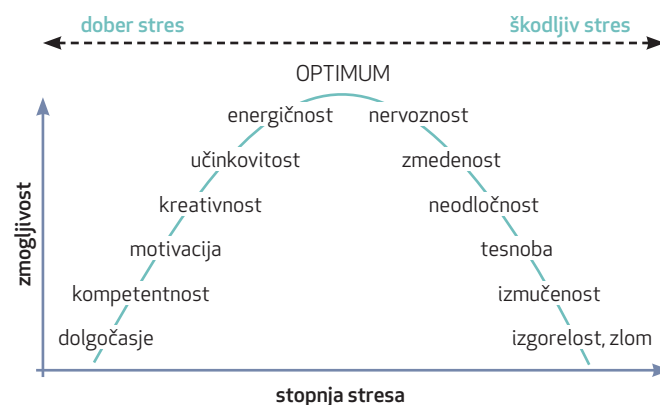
dober stres

škodljiv stres

OPTIMUM

energičnost

nervoznost

učinkovitost

zmedenost

kreativnost

neodločnost

motivacija

tesnoba

kompetentnost

izmučenost

dolgočasje

izgorelost, zlom

zmogljivost

stopnja stresa